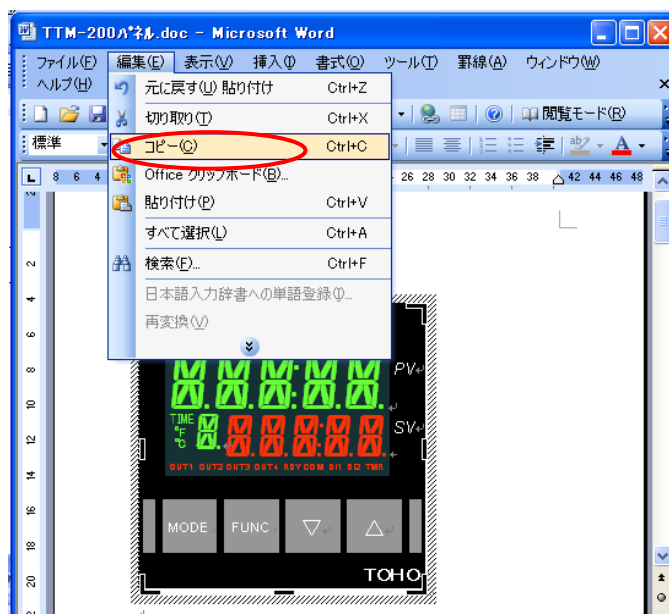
TTM-200ﾊﾟﾈﾙ.doc - Microsoft Word

ファイル(F) 編集(E) 表示(V) 挿入(I) 書式(O) ツール(T) 罫線(A) ウィンドウ(W) ヘルプ(H)

閲覧モード(R)

標準

元に戻す(U) 貼り付け Ctrl+Z
切り取り(T) Ctrl+X
コピー(C) Ctrl+C
Office クリップボード(B)...
貼り付け(P) Ctrl+V
すべて選択(L) Ctrl+A
検索(F)... Ctrl+F
日本語入力辞書への単語登録(I)...
再変換(V)

8 6 4 26 28 30 32 34 36 38 42 44 46 48

2 4 6 8 10 12 14 16 18 20

PV
TIME
°F
°C
SV
OUT1 OUT2 OUT3 OUT4 RDY COM DI1 DI2 TMR
MODE FUNC ▽ △
TOHO